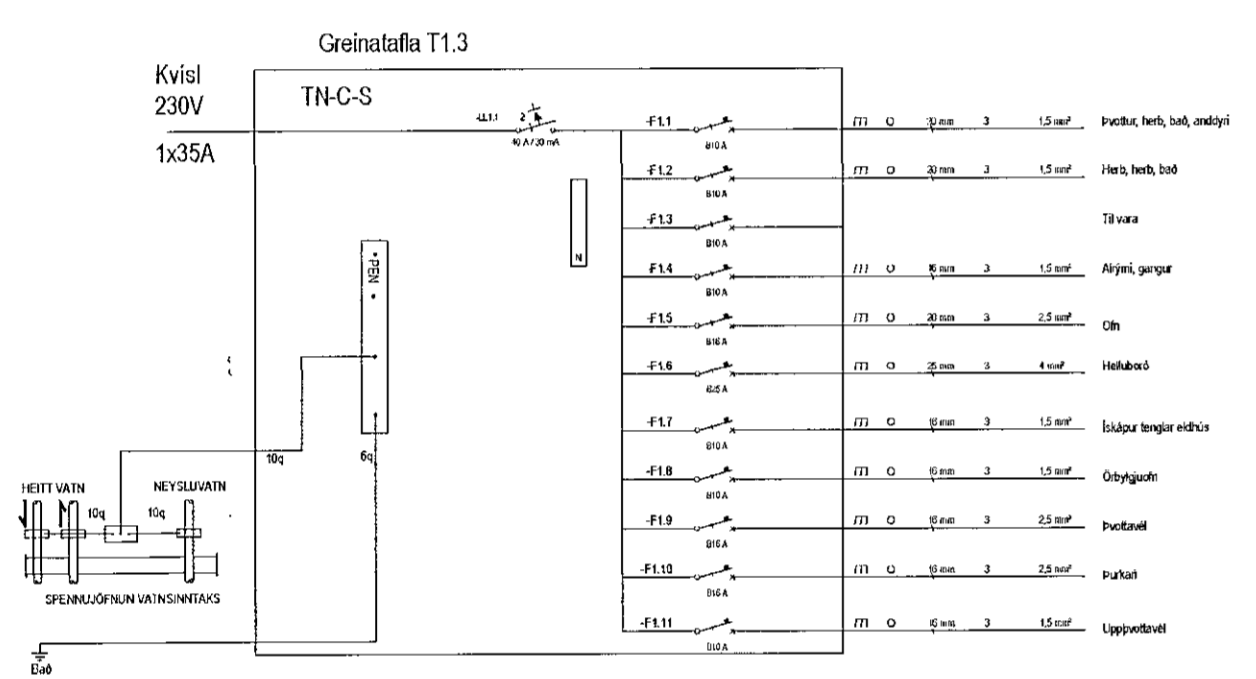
Greinatafla T1.3

Kvísl
230V
1x35A

TN-C-S

-LL1.1 2
40 A / 30 mA

N

PEN

10q
6q

HEITT VATN
NEYSLUVATN
10q
10q
SPENNUJÖFNUN VATNSINNTAKS

Bað

| | | | | | | |
|---|---|---|---|---|---|---|
| -F1.1 | B10 A | m | O | 20 mm | 3 | 1,5 mm² | Þvottur, herb, bað, anddyri |
| -F1.2 | B10 A | m | O | 20 mm | 3 | 1,5 mm² | Herb, herb, bað |
| -F1.3 | B10 A | | | | | | Til vara |
| -F1.4 | B10 A | m | O | 16 mm | 3 | 1,5 mm² | Alrými, gangur |
| -F1.5 | B16 A | m | O | 20 mm | 3 | 2,5 mm² | Ofn |
| -F1.6 | B25 A | m | O | 25 mm | 3 | 4 mm² | Helluborð |
| -F1.7 | B10 A | m | O | 16 mm | 3 | 1,5 mm² | Ískápur tenglar eldhús |
| -F1.8 | B10 A | m | O | 16 mm | 3 | 1,5 mm² | Örbylgjuofn |
| -F1.9 | B16 A | m | O | 16 mm | 3 | 2,5 mm² | Þvottavél |
| -F1.10 | B16 A | m | O | 16 mm | 3 | 2,5 mm² | Þurkari |
| -F1.11 | B10 A | m | O | 16 mm | 3 | 1,5 mm² | Uppþvottavél |